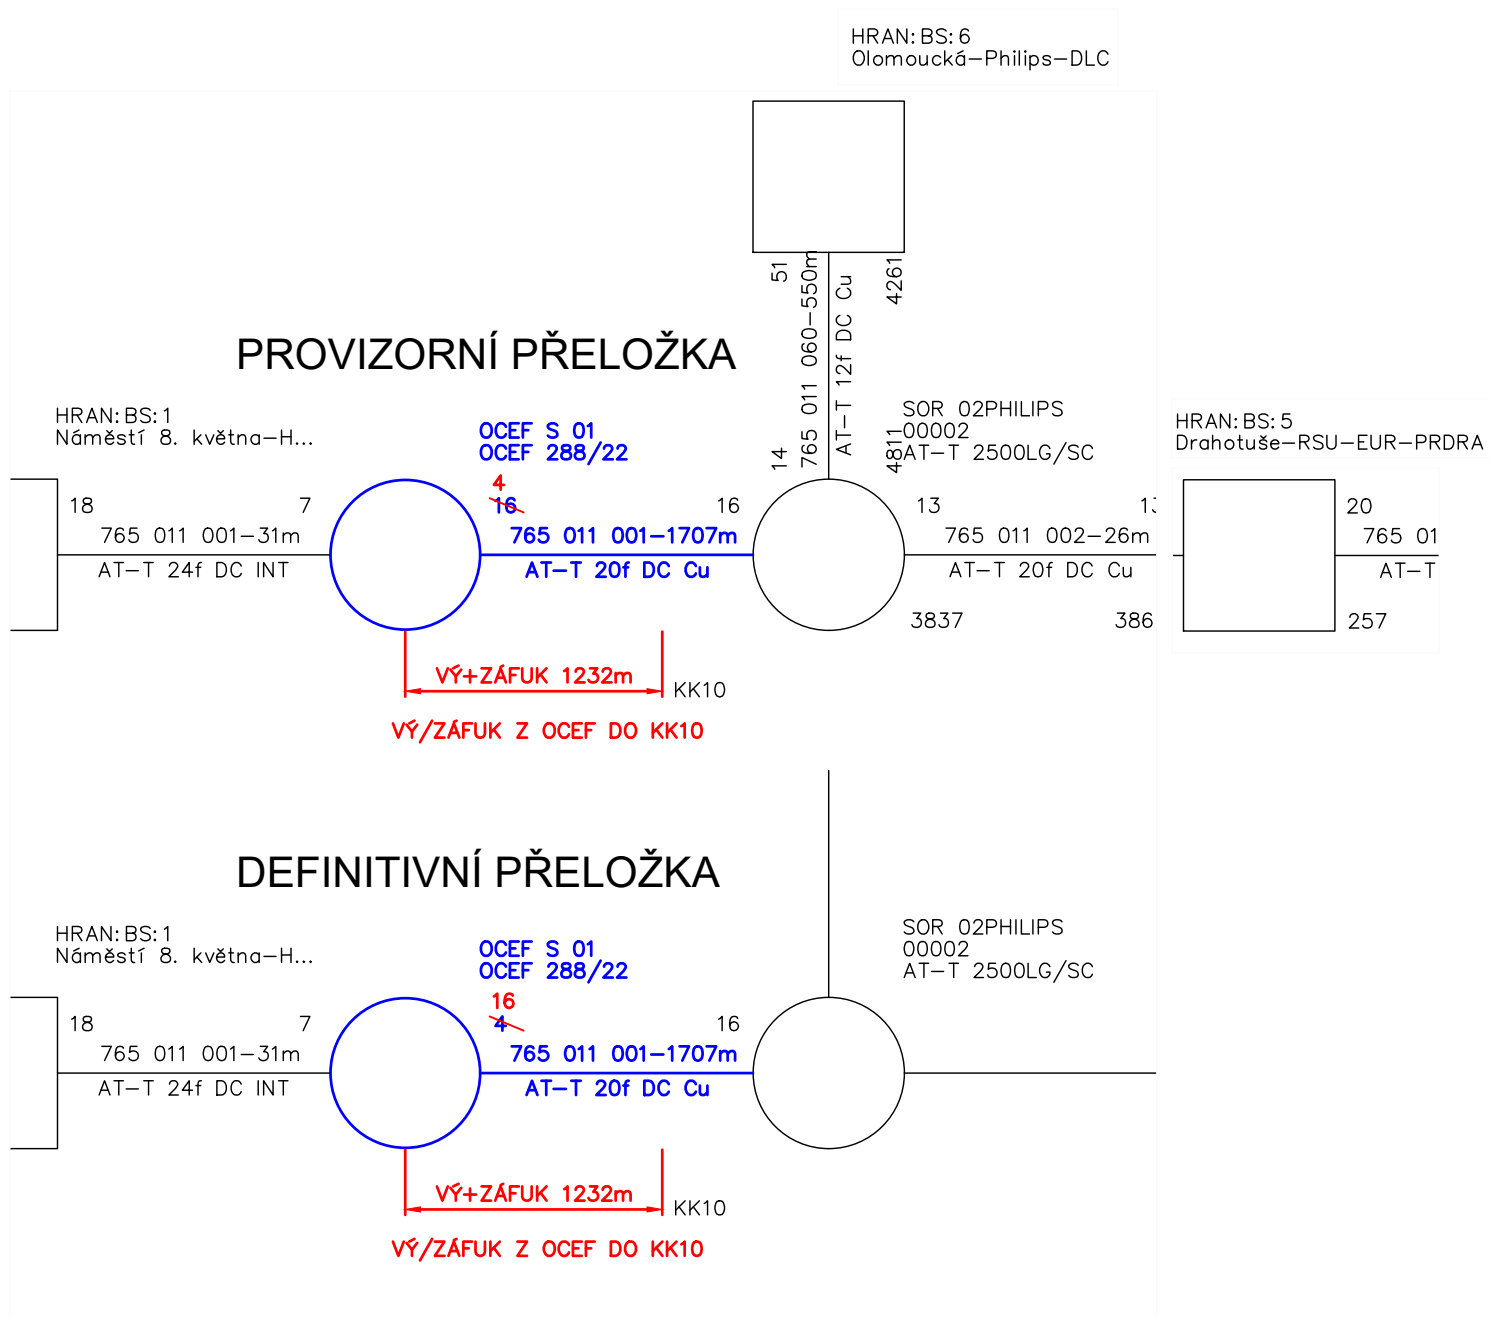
HRAN: BS: 6
Olomoucká–Philips–DLC

51
765 011 060–550m
AT–T 12f DC Cu
4261
14
4811

PROVIZORNÍ PŘELOŽKA

HRAN: BS: 1
Náměstí 8. května–H...

OCEF S 01
OCEF 288/22

SOR 02PHILIPS
00002
AT–T 2500LG/SC

HRAN: BS: 5
Drahotuše–RSU–EUR–PRDRA

18
7
765 011 001–31m
AT–T 24f DC INT
4
16
16
765 011 001–1707m
AT–T 20f DC Cu
13
1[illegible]
765 011 002–26m
AT–T 20f DC Cu
3837
386
20
765 01
AT–T
257

VÝ+ZÁFUK 1232m
KK10
VÝ/ZÁFUK Z OCEF DO KK10

DEFINITIVNÍ PŘELOŽKA

HRAN: BS: 1
Náměstí 8. května–H...

OCEF S 01
OCEF 288/22

SOR 02PHILIPS
00002
AT–T 2500LG/SC

18
7
765 011 001–31m
AT–T 24f DC INT
16
4
16
765 011 001–1707m
AT–T 20f DC Cu

VÝ+ZÁFUK 1232m
KK10
VÝ/ZÁFUK Z OCEF DO KK10